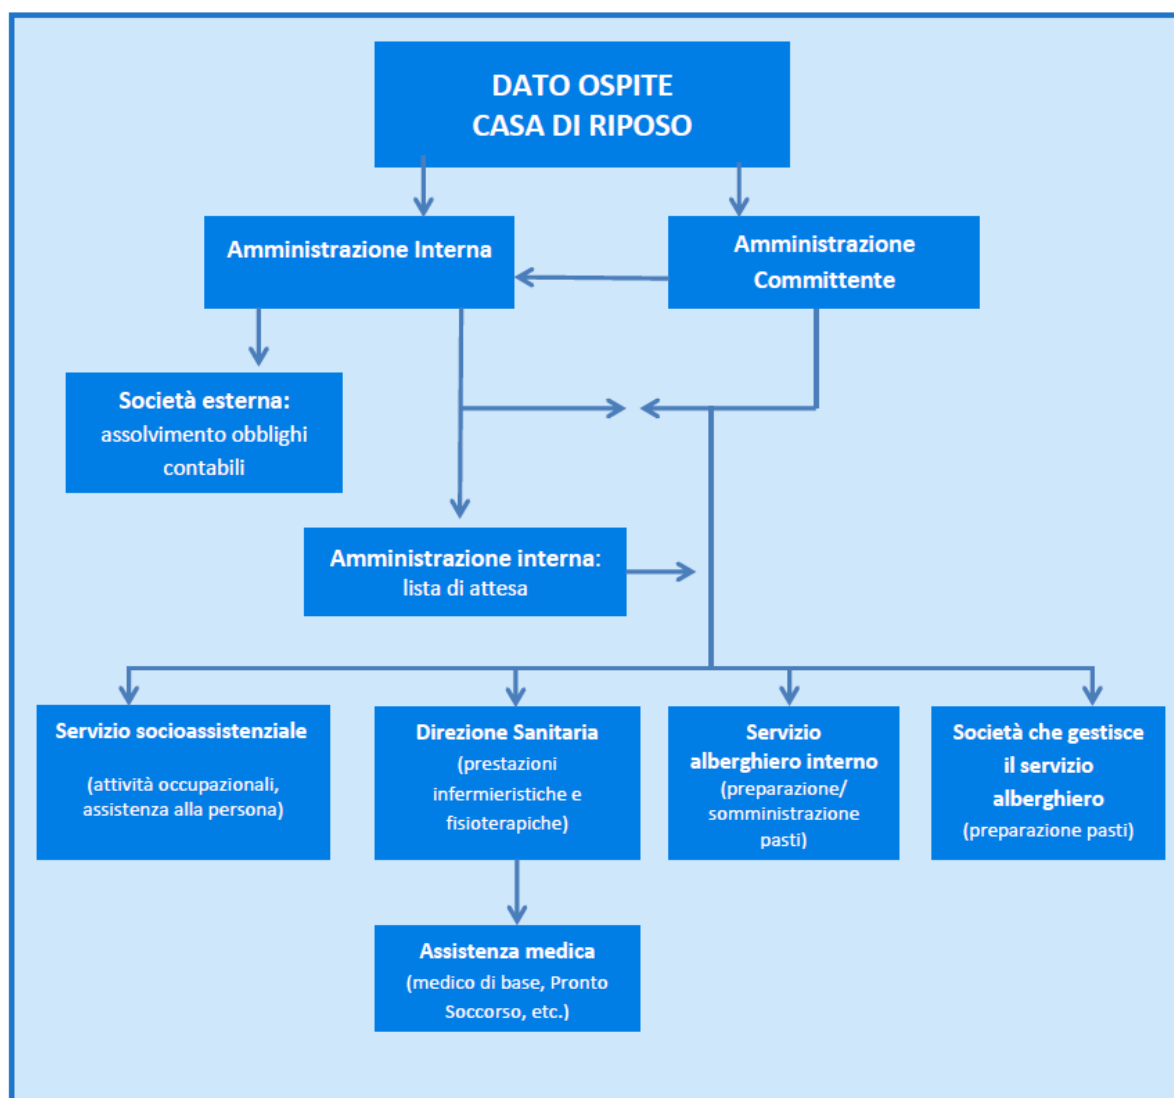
DATO OSPITE
CASA DI RIPOSO

Amministrazione Interna

Amministrazione Committente

Società esterna: assolvimento obblighi contabili

Amministrazione interna: lista di attesa

Servizio socioassistenziale

(attività occupazionali, assistenza alla persona)

Direzione Sanitaria (prestazioni infermieristiche e fisioterapiche)

Servizio alberghiero interno (preparazione/ somministrazione pasti)

Società che gestisce il servizio alberghiero (preparazione pasti)

Assistenza medica (medico di base, Pronto Soccorso, etc.)